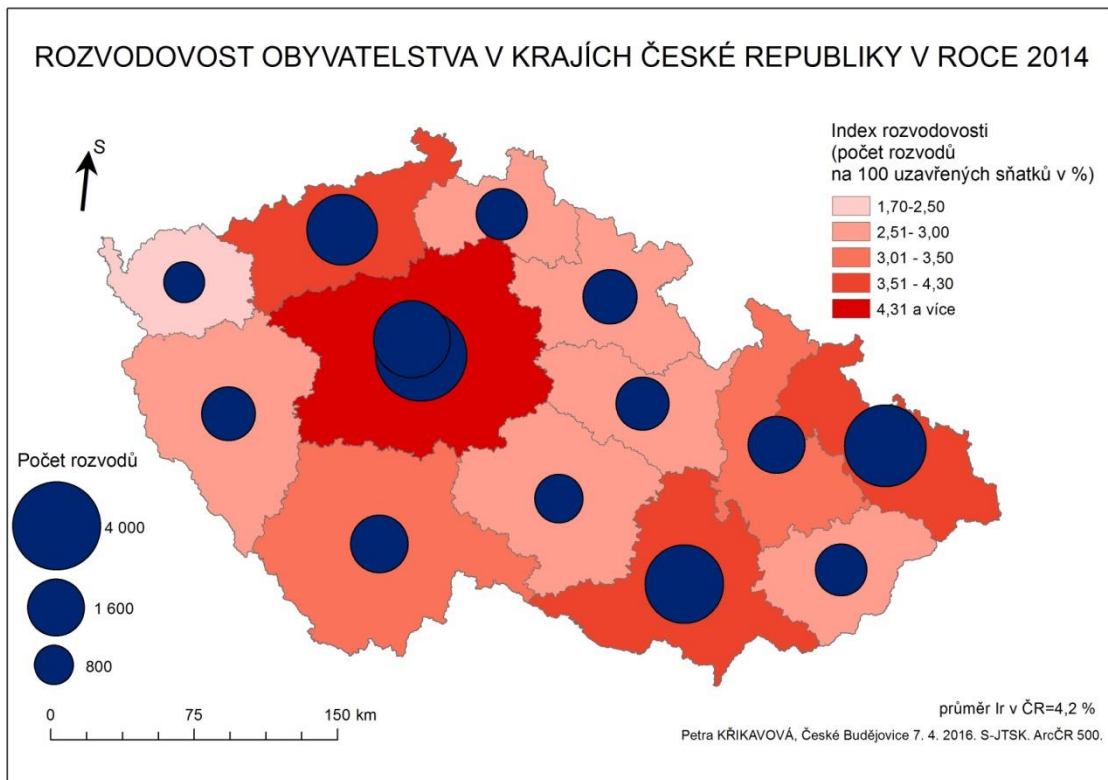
ROZVODOVOST OBYVATELSTVA V KRAJÍCH ČESKÉ REPUBLIKY V ROCE 2014

S

Index rozvodovosti
(počet rozvodů
na 100 uzavřených sňatků v %)

1,70-2,50
2,51- 3,00
3,01 - 3,50
3,51 - 4,30
4,31 a více

Počet rozvodů

4 000

1 600

800

0 75 150 km

průměr Ir v ČR=4,2 %

Petra KŘIKAVOVÁ, České Budějovice 7. 4. 2016. S-JTSK. ArcČR 500.